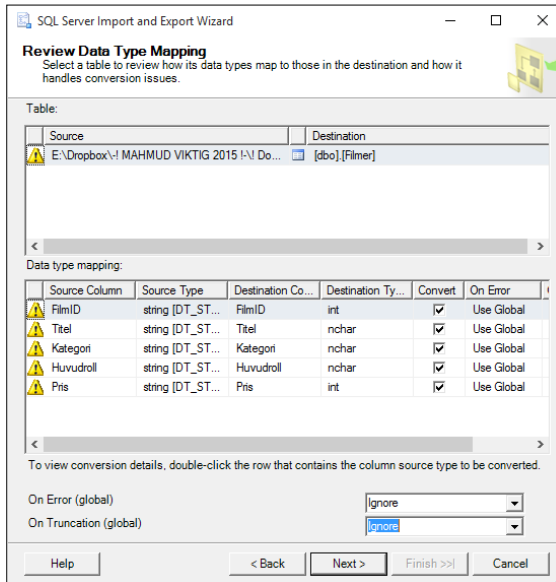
SQL Server Import and Export Wizard

Review Data Type Mapping
Select a table to review how its data types map to those in the destination and how it handles conversion issues.

Table:

| Source | Destination |
|---|---|
| E:\Dropbox\-! MAHMUD VIKTIG 2015 !-\! Do... | [dbo].[Filmer] |

Data type mapping:

| Source Column | Source Type | Destination Co... | Destination Ty... | Convert | On Error |
|---|---|---|---|---|---|
| FilmID | string [DT_ST... | FilmID | int | ☑ | Use Global |
| Titel | string [DT_ST... | Titel | nchar | ☑ | Use Global |
| Kategori | string [DT_ST... | Kategori | nchar | ☑ | Use Global |
| Huvudroll | string [DT_ST... | Huvudroll | nchar | ☑ | Use Global |
| Pris | string [DT_ST... | Pris | int | ☑ | Use Global |

To view conversion details, double-click the row that contains the column source type to be converted.

On Error (global) Ignore
On Truncation (global) Ignore

Help   < Back   Next >   Finish >>|   Cancel